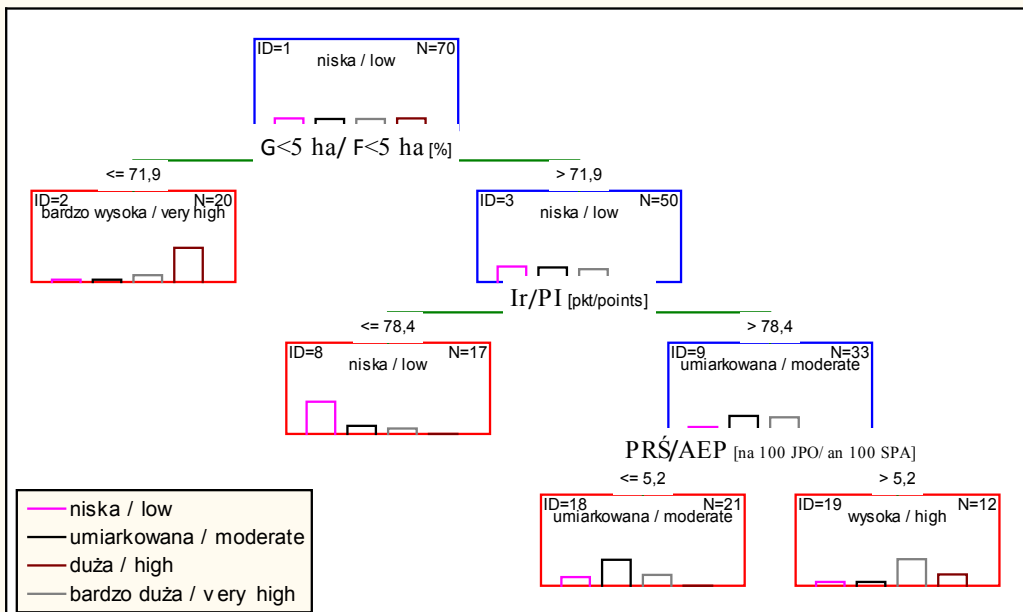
ID=1 N=70
niska / low

G<5 ha/ F<5 ha [%]

<= 71,9

> 71,9

ID=2 N=20
bardzo wysoka / very high

ID=3 N=50
niska / low

Ir/PI [pkt/points]

<= 78,4

> 78,4

ID=8 N=17
niska / low

ID=9 N=33
umiarkowana / moderate

PRŚ/AEP [na 100 JPO/ an 100 SPA]

<= 5,2

> 5,2

ID=18 N=21
umiarkowana / moderate

ID=19 N=12
wysoka / high

niska / low
umiarkowana / moderate
duża / high
bardzo duża / very high